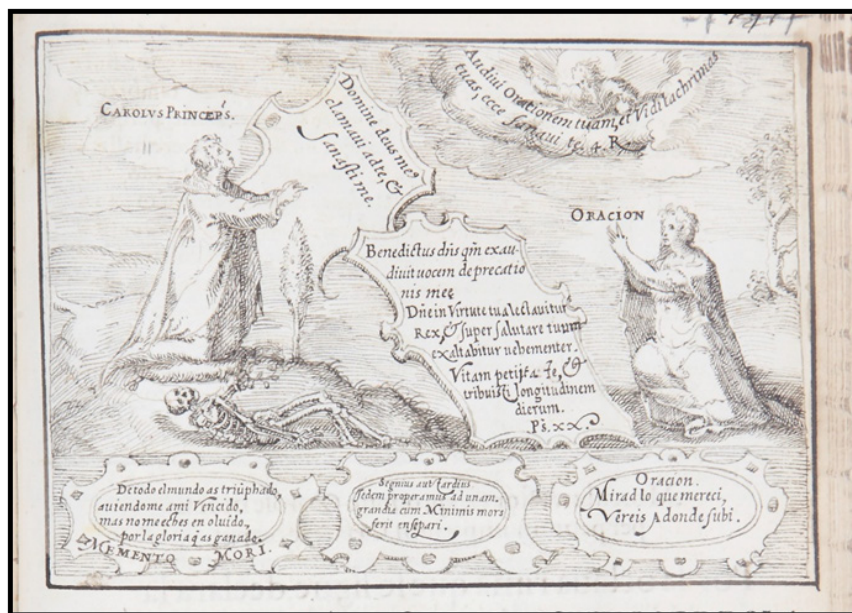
CAROLVS PRINCEPS.

Domine deus meus clamaui ad te, & sanasti me.

Audiui Orationem tuam, et Vidi lachrimas tuas, ecce Sanaui te. 4. R.

ORACION

Benedictus dñs qui exaudiuit uocem deprecationis meę. Dñe in Virtute tua lętabitur Rex, & super salutare tuum exaltabitur uehementer. Vitam petijt a te, & tribuisti longitudinem dierum. Ps. xx.

De todo el mundo as triũphado, auiendome ami Vencido, mas no me eches en oluido, por la gloria q as ganado. MEMENTO MORI.

Segnius aut tardius sedem properamus ad unam. grandia cum Minimis mors ferit ens pari.

Oracion. Mirad lo que merecí, Vereis Adonde subi.

-7 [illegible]